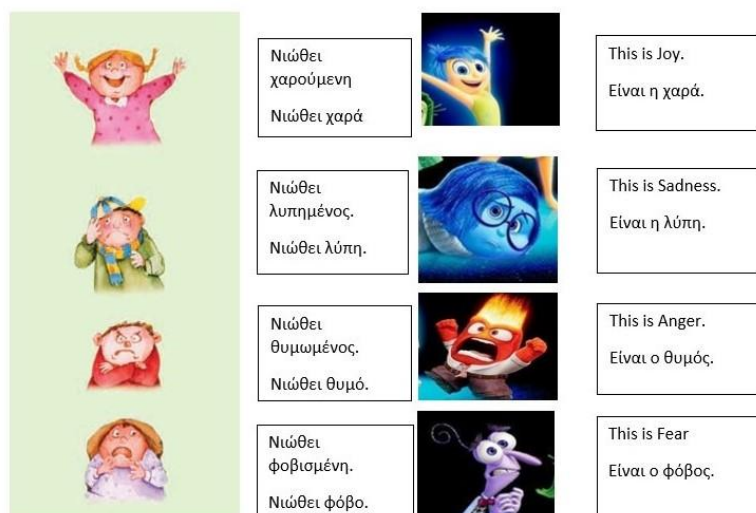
Νιώθει χαρούμενη

Νιώθει χαρά

This is Joy.

Είναι η χαρά.

Νιώθει λυπημένος.

Νιώθει λύπη.

This is Sadness.

Είναι η λύπη.

Νιώθει θυμωμένος.

Νιώθει θυμό.

This is Anger.

Είναι ο θυμός.

Νιώθει φοβισμένη.

Νιώθει φόβο.

This is Fear

Είναι ο φόβος.